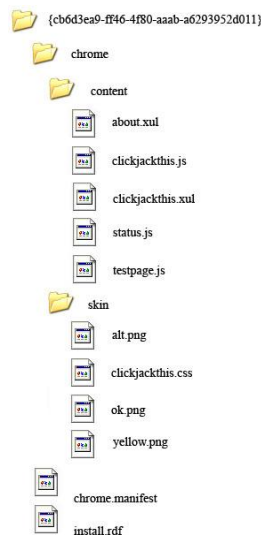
{cb6d3ea9-ff46-4f80-aaab-a6293952d011}

chrome

content

about.xul

clickjackthis.js

clickjackthis.xul

status.js

testpage.js

skin

alt.png

clickjackthis.css

ok.png

yellow.png

chrome.manifest

install.rdf